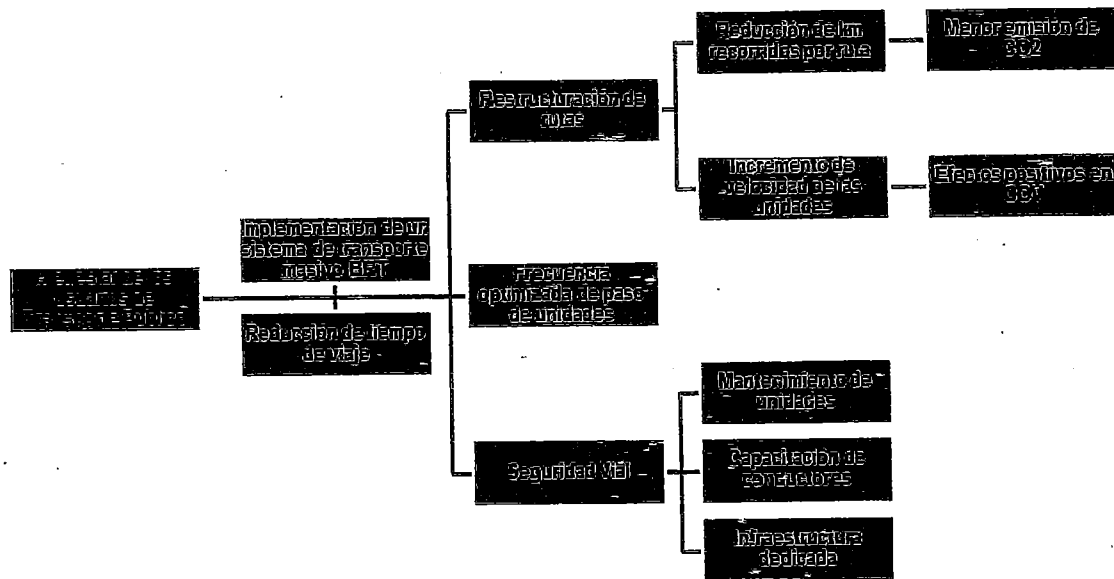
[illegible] de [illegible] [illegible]

Implementación de un sistema de transporte masivo BRT

Reducción de tiempo de viaje

Restructuración de rutas

Frecuencia optimizada de paso de unidades

Seguridad Vial

Reducción de km recorridos por ruta

Incremento de velocidad de las unidades

Menor emisión de CO2

Efectos positivos en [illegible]

Mantenimiento de unidades

Capacitación de conductores

Infraestructura dedicada